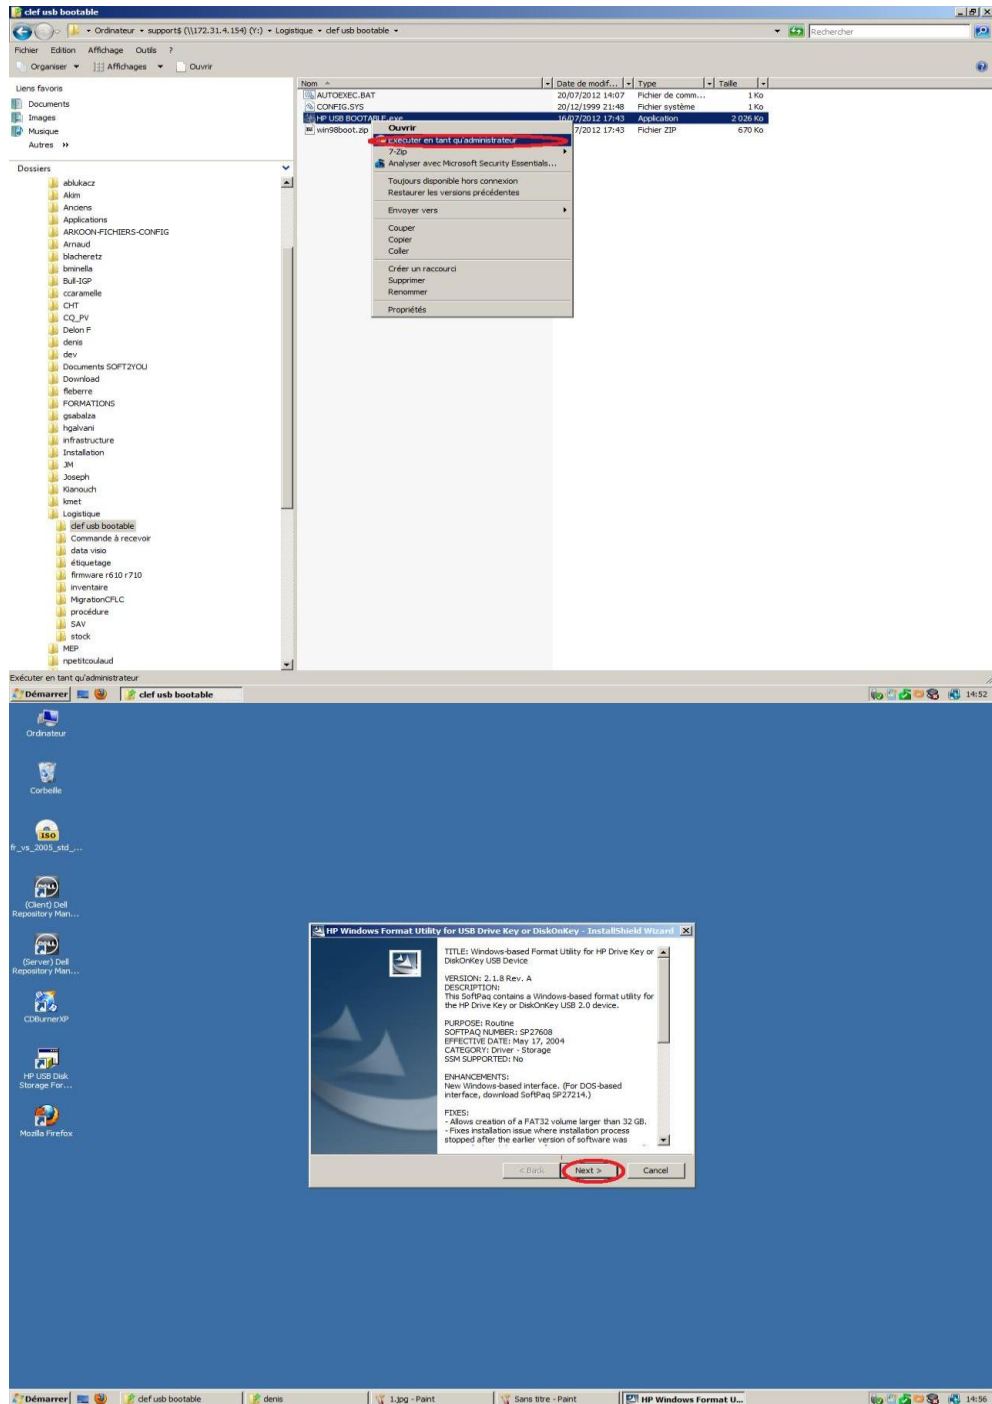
clef usb bootable

Ordinateur ▸ support$ (\\172.31.4.154) (Y:) ▸ Logistique ▸ clef usb bootable

Rechercher

Fichier Edition Affichage Outils ?

Organiser Affichages Ouvrir

Liens favoris
Documents
Images
Musique
Autres

Dossiers
ablukacz
Akim
Anciens
Applications
ARKOON-FICHIERS-CONFIG
Arnaud
blacheretz
bminella
Bull-IGP
ccaramelle
CHT
CQ_PV
Delon F
denis
dev
Documents SOFT2YOU
Download
fleberre
FORMATIONS
gsabalza
hgalvani
infrastructure
Installation
JM
Joseph
Kianouch
kmet
Logistique
clef usb bootable
Commande à recevoir
data visio
étiquetage
firmware r610 r710
inventaire
MigrationCFLC
procédure
SAV
stock
MEP
npetitcoulaud

| Nom | Date de modif... | Type | Taille |
|---|---|---|---|
| AUTOEXEC.BAT | 20/07/2012 14:07 | Fichier de comm... | 1 Ko |
| CONFIG.SYS | 20/12/1999 21:48 | Fichier système | 1 Ko |
| HP USB BOOTABLE.exe | 16/07/2012 17:43 | Application | 2 026 Ko |
| win98boot.zip | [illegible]7/2012 17:43 | Fichier ZIP | 670 Ko |

Ouvrir
Exécuter en tant qu'administrateur
7-Zip
Analyser avec Microsoft Security Essentials...
Toujours disponible hors connexion
Restaurer les versions précédentes
Envoyer vers
Couper
Copier
Coller
Créer un raccourci
Supprimer
Renommer
Propriétés

Exécuter en tant qu'administrateur

Démarrer clef usb bootable 14:52

Ordinateur
Corbeille
fr_vs_2005_std_...
(Client) Dell Repository Man...
(Server) Dell Repository Man...
CDBurnerXP
HP USB Disk Storage For...
Mozilla Firefox

HP Windows Format Utility for USB Drive Key or DiskOnKey - InstallShield Wizard

TITLE: Windows-based Format Utility for HP Drive Key or DiskOnKey USB Device

VERSION: 2.1.8 Rev. A
DESCRIPTION:
This SoftPaq contains a Windows-based format utility for the HP Drive Key or DiskOnKey USB 2.0 device.

PURPOSE: Routine
SOFTPAQ NUMBER: SP27608
EFFECTIVE DATE: May 17, 2004
CATEGORY: Driver - Storage
SSM SUPPORTED: No

ENHANCEMENTS:
New Windows-based interface. (For DOS-based interface, download SoftPaq SP27214.)

FIXES:
- Allows creation of a FAT32 volume larger than 32 GB.
- Fixes installation issue where installation process stopped after the earlier version of software was

< Back Next > Cancel

Démarrer clef usb bootable denis 1.jpg - Paint Sans titre - Paint HP Windows Format U... 14:56